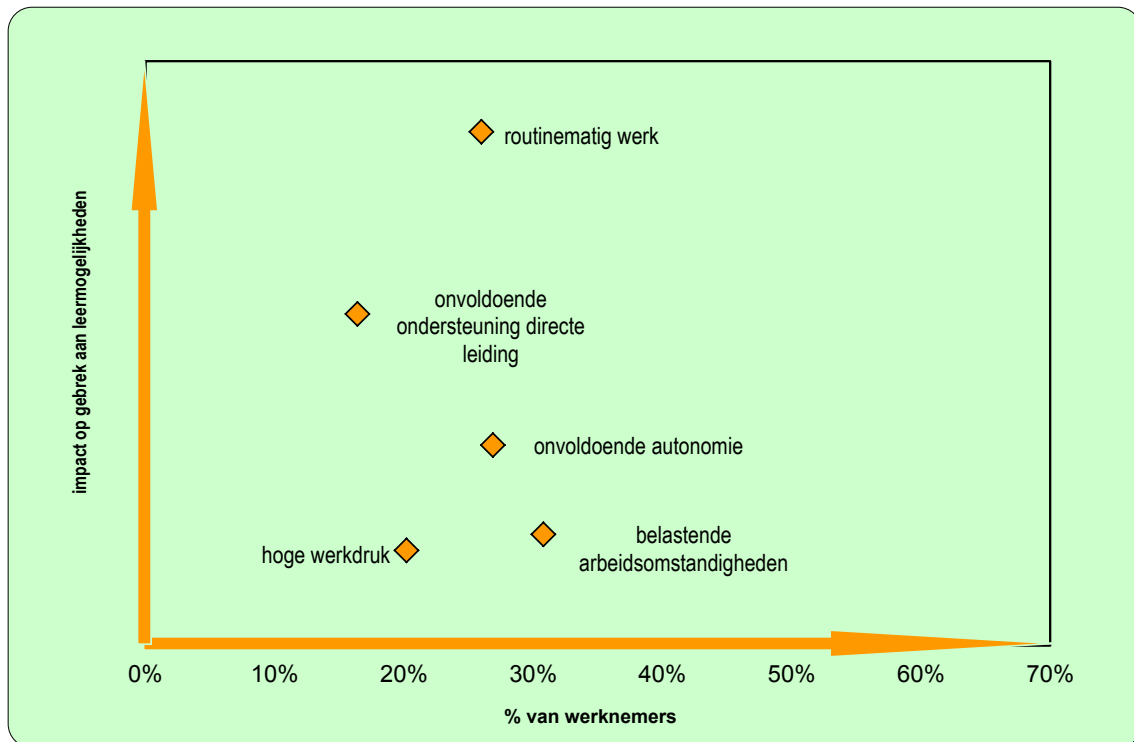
impact op gebrek aan leermogelijkheden

routinematig werk

onvoldoende ondersteuning directe leiding

onvoldoende autonomie

belastende arbeidsomstandigheden

hoge werkdruk

0% 10% 20% 30% 40% 50% 60% 70%

% van werknemers